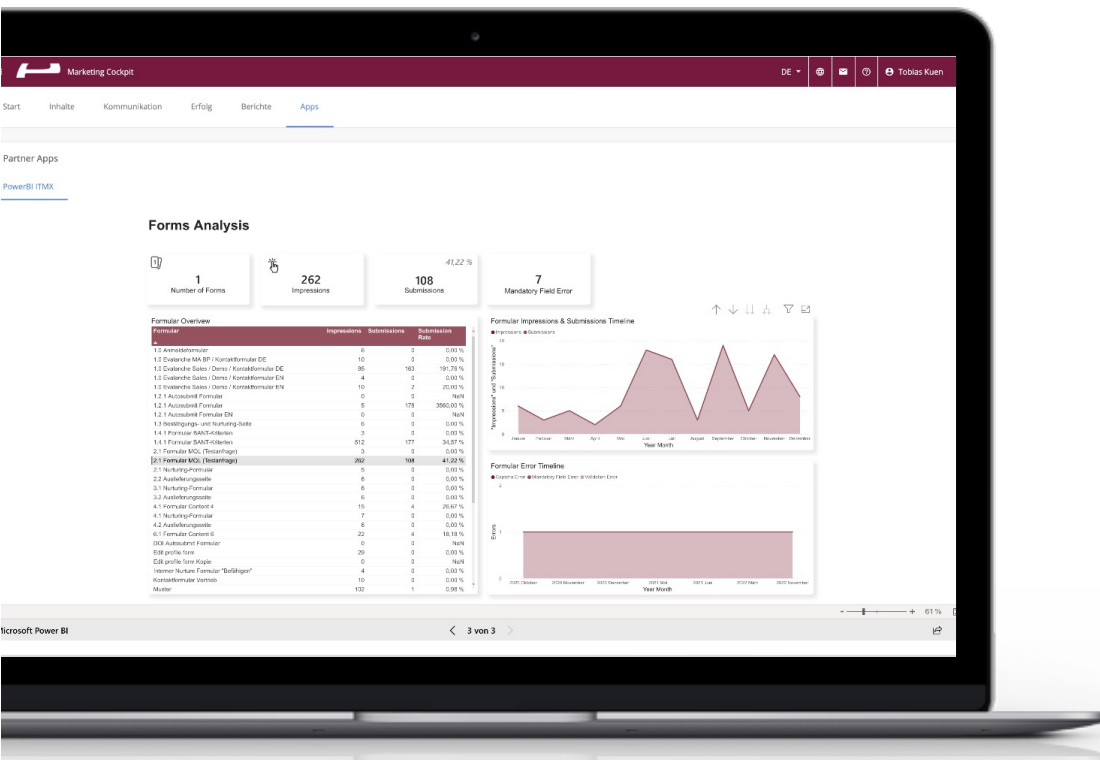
Marketing Cockpit

DE

Tobias Kuen

Start Inhalte Kommunikation Erfolg Berichte Apps

Partner Apps

PowerBI ITMX

Forms Analysis

1
Number of Forms

262
Impressions

41,22 %
108
Submissions

7
Mandatory Field Error

Formular Overview

| Formular | Impressions | Submissions | Submission Rate |
|---|---|---|---|
| 1.0 Anmeldeformular | 6 | 0 | 0,00 % |
| 1.0 Evalanche MA BP / Kontaktformular DE | 10 | 0 | 0,00 % |
| 1.0 Evalanche Sales / Demo / Kontaktformular DE | 85 | 163 | 191,76 % |
| 1.0 Evalanche Sales / Demo / Kontaktformular EN | 4 | 0 | 0,00 % |
| 1.0 Evalanche Sales / Demo / Kontaktformular EN | 10 | 2 | 20,00 % |
| 1.2.1 Autosubmit Formular | 0 | 0 | NaN |
| 1.2.1 Autosubmit Formular | 5 | 178 | 3560,00 % |
| 1.2.1 Autosubmit Formular EN | 0 | 0 | NaN |
| 1.3 Bestätigungs- und Nurturing-Seite | 6 | 0 | 0,00 % |
| 1.4.1 Formular SANT-Kriterien | 3 | 0 | 0,00 % |
| 1.4.1 Formular SANT-Kriterien | 512 | 177 | 34,57 % |
| 2.1 Formular MQL (Testanfrage) | 3 | 0 | 0,00 % |
| 2.1 Formular MQL (Testanfrage) | 262 | 108 | 41,22 % |
| 2.1 Nurturing-Formular | 5 | 0 | 0,00 % |
| 2.2 Auslieferungsseite | 6 | 0 | 0,00 % |
| 3.1 Nurturing-Formular | 6 | 0 | 0,00 % |
| 3.2 Auslieferungsseite | 6 | 0 | 0,00 % |
| 4.1 Formular Content 4 | 15 | 4 | 26,67 % |
| 4.1 Nurturing-Formular | 7 | 0 | 0,00 % |
| 4.2 Auslieferungsseite | 6 | 0 | 0,00 % |
| 6.1 Formular Content 6 | 22 | 4 | 18,18 % |
| DOI Autosubmit Formular | 0 | 0 | NaN |
| Edit profile form | 29 | 0 | 0,00 % |
| Edit profile form Kopie | 0 | 0 | NaN |
| Interner Nurture Formular "Befähiger" | 4 | 0 | 0,00 % |
| Kontaktformular Vertrieb | 10 | 0 | 0,00 % |
| Muster | 102 | 1 | 0,98 % |

Formular Impressions & Submissions Timeline
Impressions Submissions
"Impressions" und "Submissions"
Januar Februar März April Mai Juni Juli August September Oktober November Dezember
Year Month

Formular Error Timeline
Captcha Error Mandatory Field Error Validation Error
Errors
2020 Oktober 2020 November 2020 Dezember 2021 Mai 2021 Juli 2022 März 2022 November
Year Month

61 %

Microsoft Power BI

3 von 3